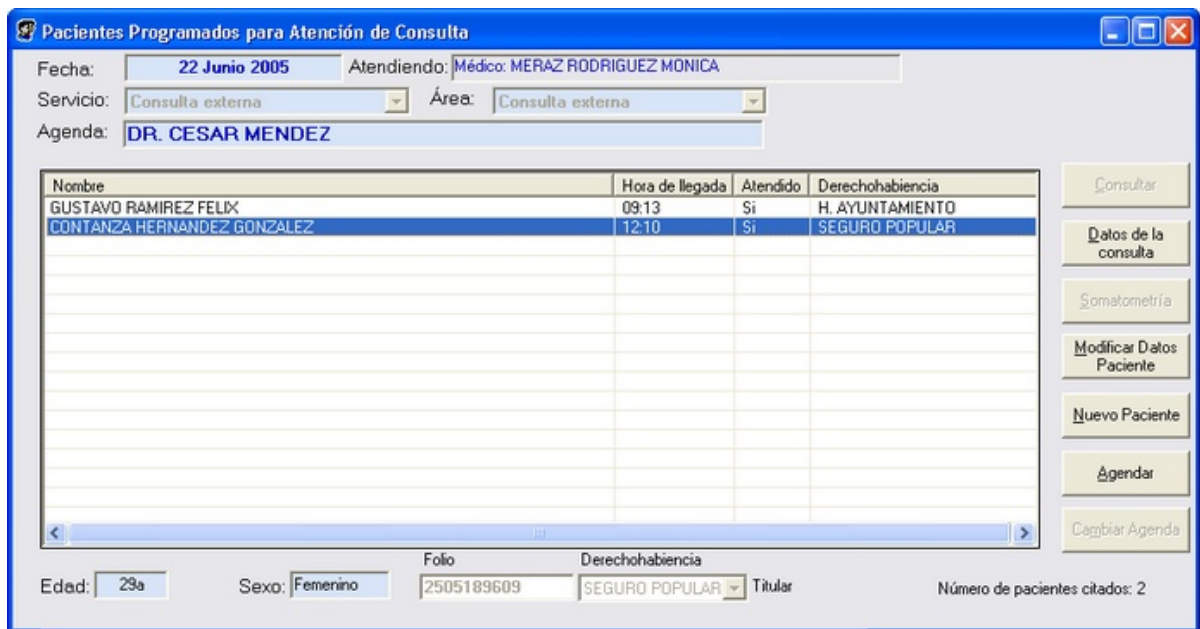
Pacientes Programados para Atención de Consulta

Fecha: 22 Junio 2005 Atendiendo: Médico: MERAZ RODRIGUEZ MONICA

Servicio: Consulta externa Área: Consulta externa

Agenda: DR. CESAR MENDEZ

| Nombre | Hora de llegada | Atendido | Derechohabiencia |
|---|---|---|---|
| GUSTAVO RAMIREZ FELIX | 09:13 | Si | H. AYUNTAMIENTO |
| CONTANZA HERNANDEZ GONZALEZ | 12:10 | Si | SEGURO POPULAR |

Consultar

Datos de la consulta

Somatometría

Modificar Datos Paciente

Nuevo Paciente

Agendar

Cambiar Agenda

Edad: 29a Sexo: Femenino Folio 2505189609 Derechohabiencia SEGURO POPULAR Titular

Número de pacientes citados: 2